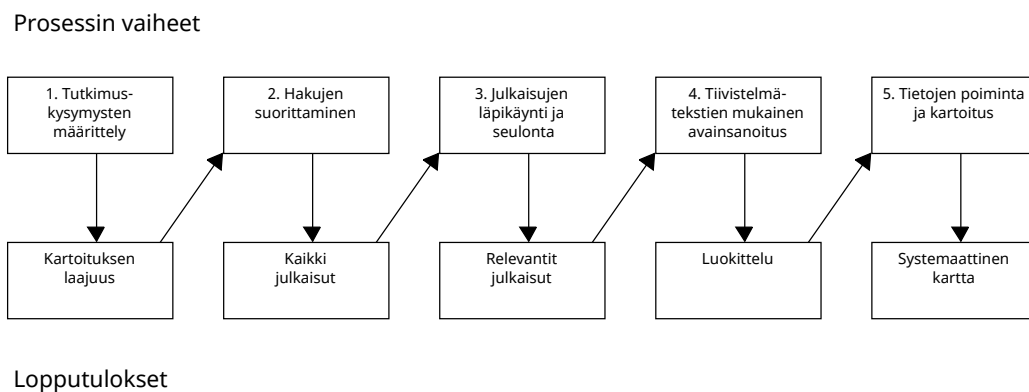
Prosessin vaiheet

1. Tutkimuskysymysten määrittely

2. Hakujen suorittaminen

3. Julkaisujen läpikäynti ja seulonta

4. Tiivistelmätekstien mukainen avainsanoitus

5. Tietojen poiminta ja kartoitus

Kartoituksen laajuus

Kaikki julkaisut

Relevantit julkaisut

Luokittelu

Systemaattinen kartta

Lopputulokset